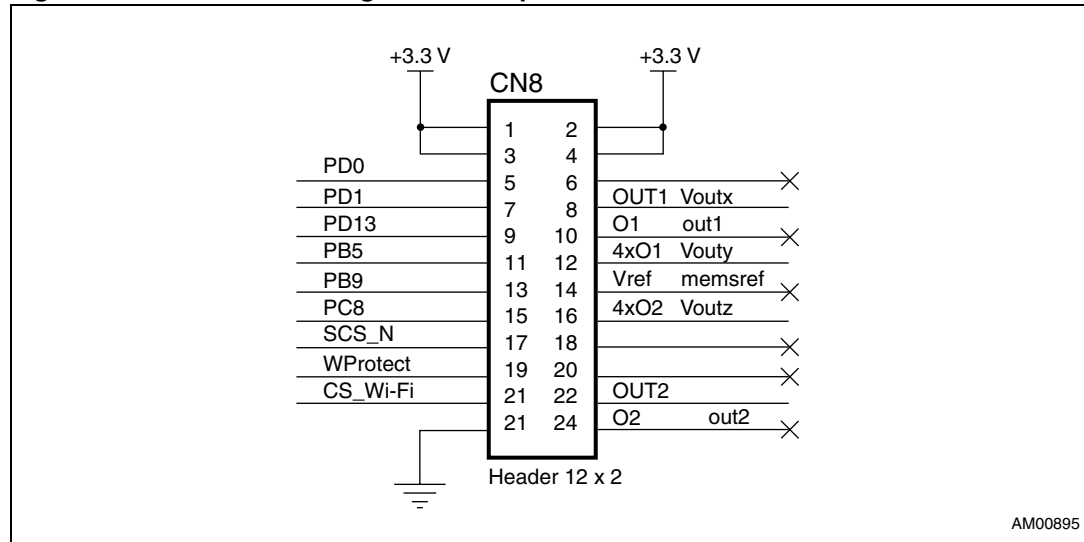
+3.3 V
+3.3 V
CN8

| | | | |
|---|---|---|---|
| | 1 | 2 | |
| | 3 | 4 | |
| PD0 | 5 | 6 | |
| PD1 | 7 | 8 | OUT1 Voutx |
| PD13 | 9 | 10 | O1 out1 |
| PB5 | 11 | 12 | 4xO1 Vouty |
| PB9 | 13 | 14 | Vref memsref |
| PC8 | 15 | 16 | 4xO2 Voutz |
| SCS_N | 17 | 18 | |
| WProtect | 19 | 20 | |
| CS_Wi-Fi | 21 | 22 | OUT2 |
| | 21 | 24 | O2 out2 |

Header 12 x 2

AM00895